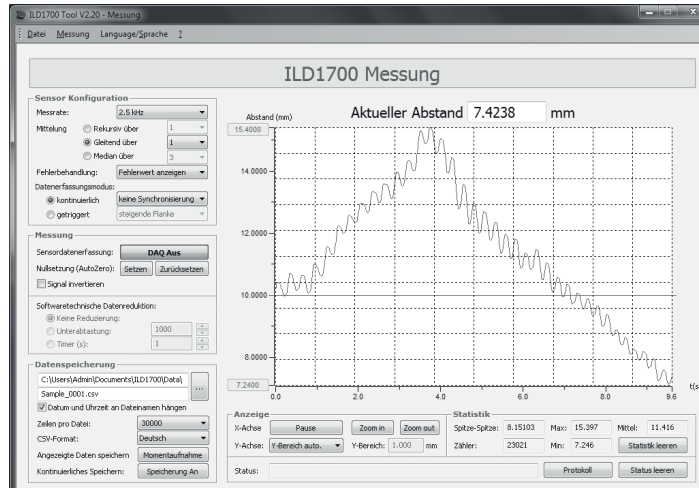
ILD1700 Tool V2.20 - Messung

Datei Messung Language/Sprache ?

ILD1700 Messung

Sensor Konfiguration
Messrate: 2.5 kHz
Mittelung
Rekursiv über 1
Gleitend über 1
Median über 3
Fehlerbehandlung: Fehlerwert anzeigen
Datenerfassungsmodus:
kontinuierlich keine Synchronisierung
getriggert steigende Flanke

Messung
Sensordatenerfassung: DAQ Aus
Nullsetzung (AutoZero): Setzen Zurücksetzen
Signal invertieren
Softwaretechnische Datenreduktion:
Keine Reduzierung:
Unterabtastung: 1000
Timer (s): 1

Datenspeicherung
C:\Users\Admin\Documents\ILD1700\Data\
Sample_0001.csv
...
Datum und Uhrzeit an Dateinamen hängen
Zeilen pro Datei: 30000
CSV-Format: Deutsch
Angezeigte Daten speichern Momentaufnahme
Kontinuierliches Speichern: Speicherung An

Aktueller Abstand 7.4238 mm

Abstand (mm)
15.4000
14.0000
12.0000
10.0000
8.0000
7.2400
0.0
2.0
4.0
6.0
8.0
9.6
t(s)

Anzeige
X-Achse: Pause Zoom in Zoom out
Y-Achse: Y-Bereich auto. Y-Bereich: 1.000 mm

Statistik
Spitze-Spitze: 8.15103 Max: 15.397 Mittel: 11.416
Zähler: 23021 Min: 7.246 Statistik leeren

Status: Protokoll Status leeren